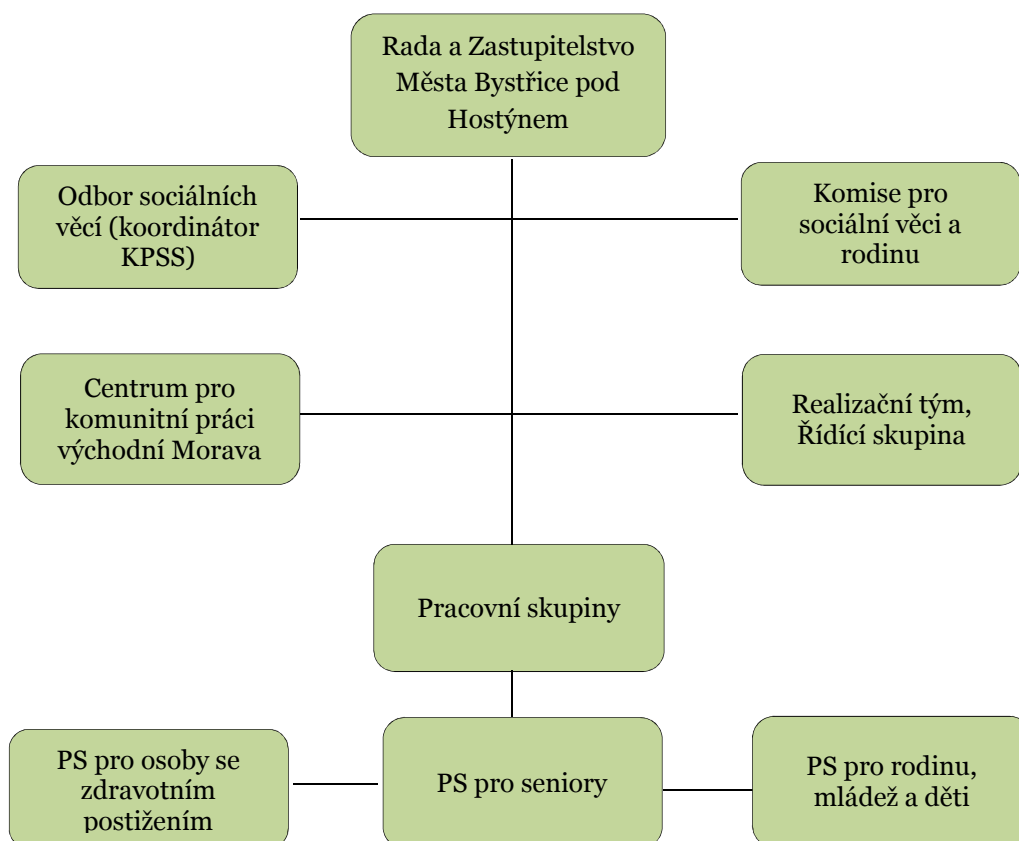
Rada a Zastupitelstvo Města Bystřice pod Hostýnem

Odbor sociálních věcí (koordinátor KPSS)

Komise pro sociální věci a rodinu

Centrum pro komunitní práci východní Morava

Realizační tým, Řídící skupina

Pracovní skupiny

PS pro osoby se zdravotním postižením

PS pro seniory

PS pro rodinu, mládež a děti